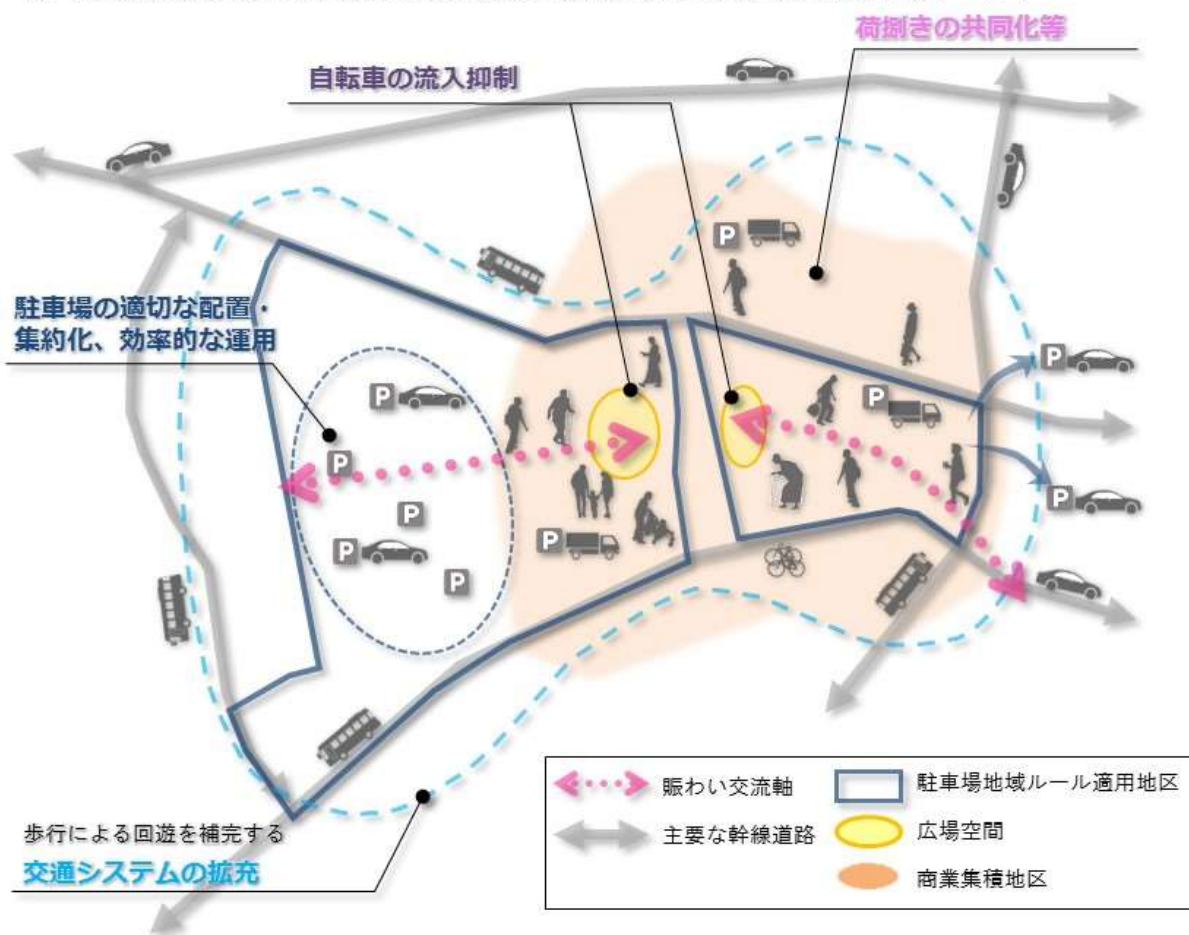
荷捌きの共同化等

自転車の流入抑制

駐車場の適切な配置・集約化、効率的な運用

歩行による回遊を補完する
交通システムの拡充

P P P P P P P P P P

| | | | |
|---|---|---|---|
| | 賑わい交流軸 | | 駐車場地域ルール適用地区 |
| | 主要な幹線道路 | | 広場空間 |
| | | | 商業集積地区 |